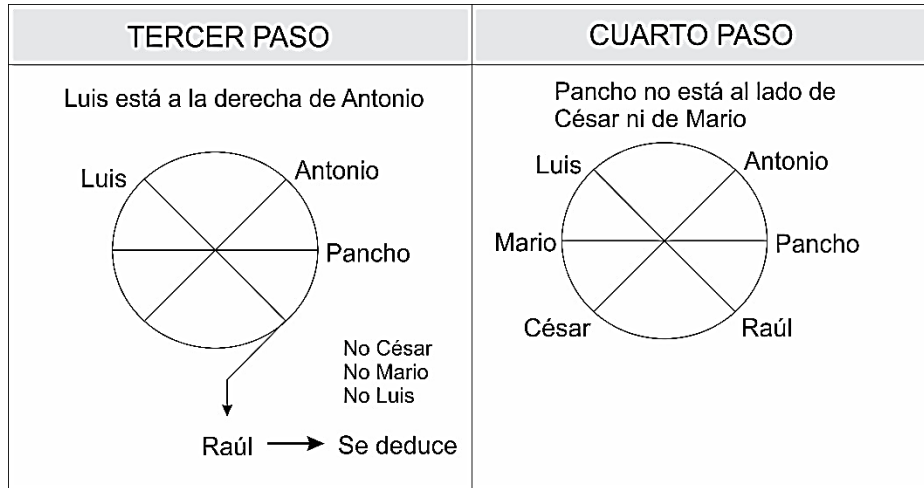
| TERCER PASO | CUARTO PASO |
|---|---|
| Luis está a la derecha de Antonio<br>Luis<br>Antonio<br>Pancho<br>No César<br>No Mario<br>No Luis<br>Raúl $\longrightarrow$ Se deduce | Pancho no está al lado de César ni de Mario<br>Luis<br>Antonio<br>Mario<br>Pancho<br>César<br>Raúl |